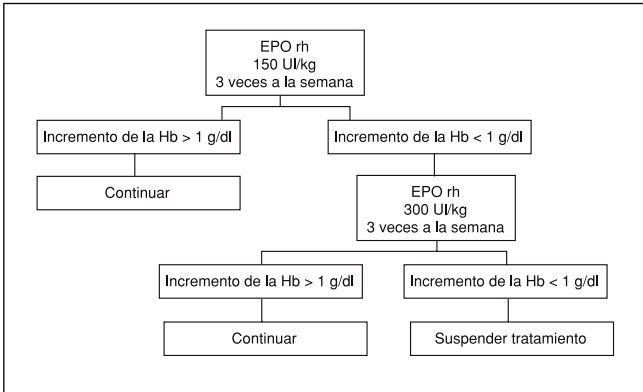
EPO rh
150 UI/kg
3 veces a la semana

Incremento de la Hb > 1 g/dl

Incremento de la Hb < 1 g/dl

Continuar

EPO rh
300 UI/kg
3 veces a la semana

Incremento de la Hb > 1 g/dl

Incremento de la Hb < 1 g/dl

Continuar

Suspender tratamiento